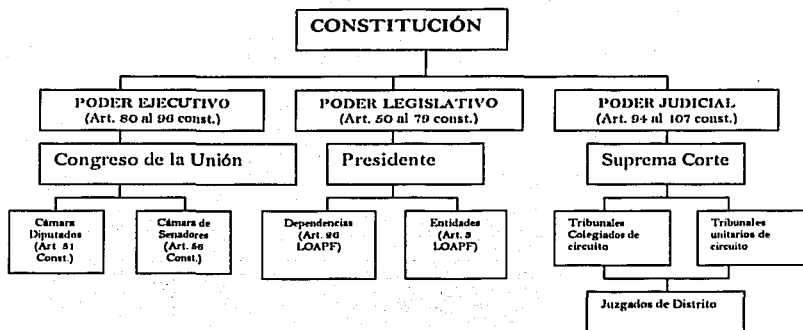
CONSTITUCIÓN

PODER EJECUTIVO
(Art. 80 al 96 const.)

PODER LEGISLATIVO
(Art. 50 al 79 const.)

PODER JUDICIAL
(Art. 94 al 107 const.)

Congreso de la Unión

Presidente

Suprema Corte

Cámara Diputados (Art. 51 Const.)

Cámara de Senadores (Art. 56 Const.)

Dependencias (Art. 26 LOAPF)

Entidades (Art. 3 LOAPF)

Tribunales Colegiados de circuito

Tribunales unitarios de circuito

Juzgados de Distrito